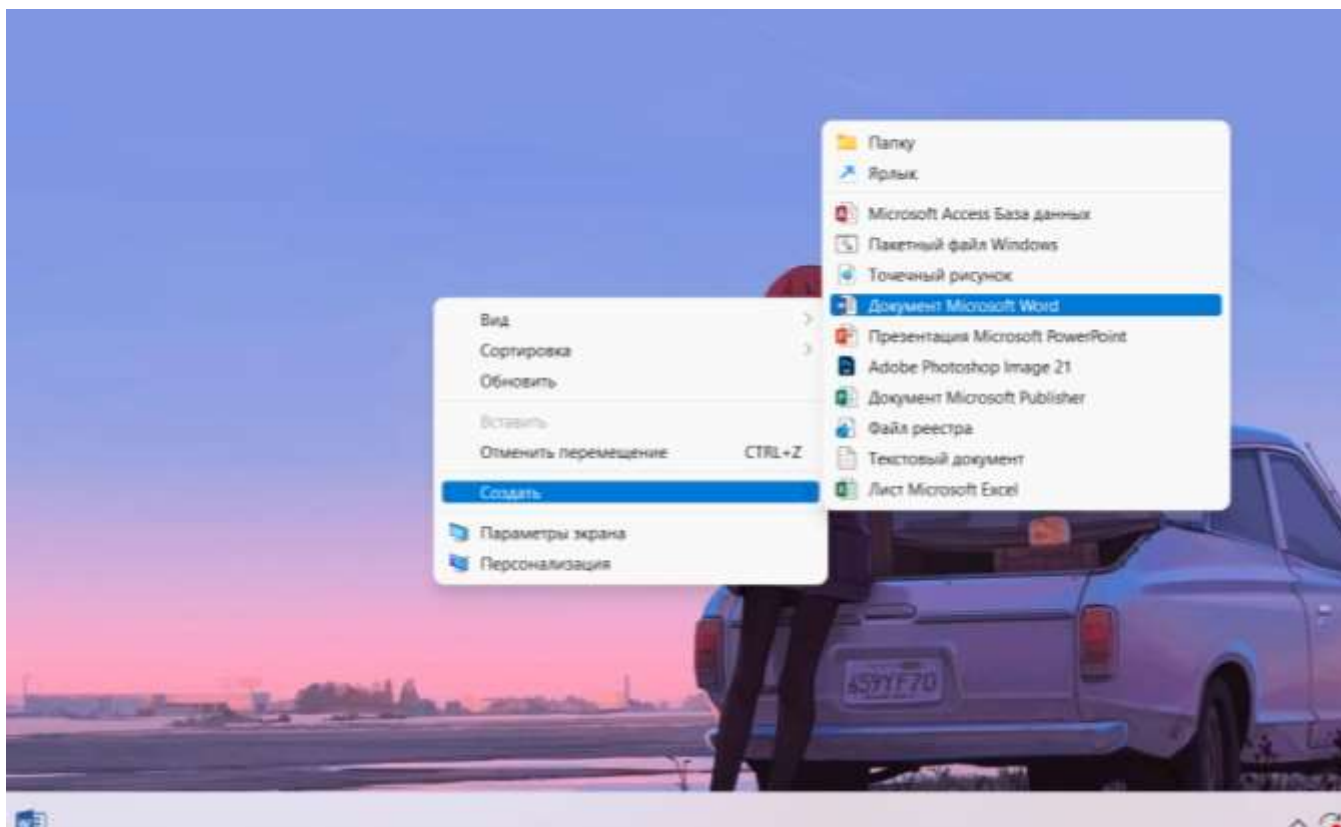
Вид
Сортировка
Обновить
Вставить
Отменить перемещение CTRL+Z
Создать
Параметры экрана
Персонализация

Папку
Ярлык
Microsoft Access База данных
Пакетный файл Windows
Точечный рисунок
Документ Microsoft Word
Презентация Microsoft PowerPoint
Adobe Photoshop Image 21
Документ Microsoft Publisher
Файл реестра
Текстовый документ
Лист Microsoft Excel

4SYTF70